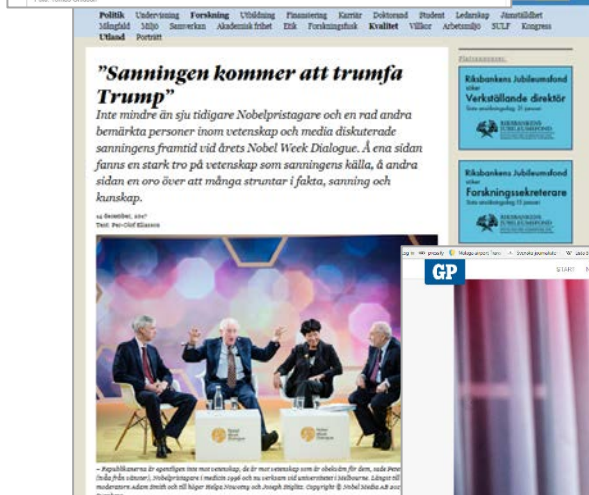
Politik Undervisning Forskning Utbildning Finansiering Karriär Doktorand Student Ledarskap Jämställdhet Mångfald Miljö Samverkan Akademisk frihet Etik Forskningsfusk Kvalitet Villkor Arbetsmiljö SULF Kongress Utland Porträtt

"Sanningen kommer att trumfa Trump"

Inte mindre än sju tidigare Nobelpristagare och en rad andra bemärkta personer inom vetenskap och media diskuterade sanningens framtid vid årets Nobel Week Dialogue. Å ena sidan fanns en stark tro på vetenskap som sanningens källa, å andra sidan en oro över att många struntar i fakta, sanning och kunskap.

14 december, 2017
Text: Per-Olof Eliasson

– Republikanerna är egentligen inte mot vetenskap, de är mot vetenskap som är obekväm för dem, sade Peter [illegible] (indisk från vänster), Nobelpristagare i medicin 1996 och nu verksam vid universitetet i Melbourne. Längst till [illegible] moderatorn Adam Smith och till höger Helga Nowotny och Joseph Stiglitz. Copyright © Nobel Media AB 2017 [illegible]

Riksbankens Jubileumsfond söker Verkställande direktör
Sista ansökningsdag 31 januari
RIKSBANKENS JUBILEUMSFOND

Riksbankens Jubileumsfond söker Forskningssekreterare
Sista ansökningsdag 15 januari
RIKSBANKENS JUBILEUMSFOND

GP
START